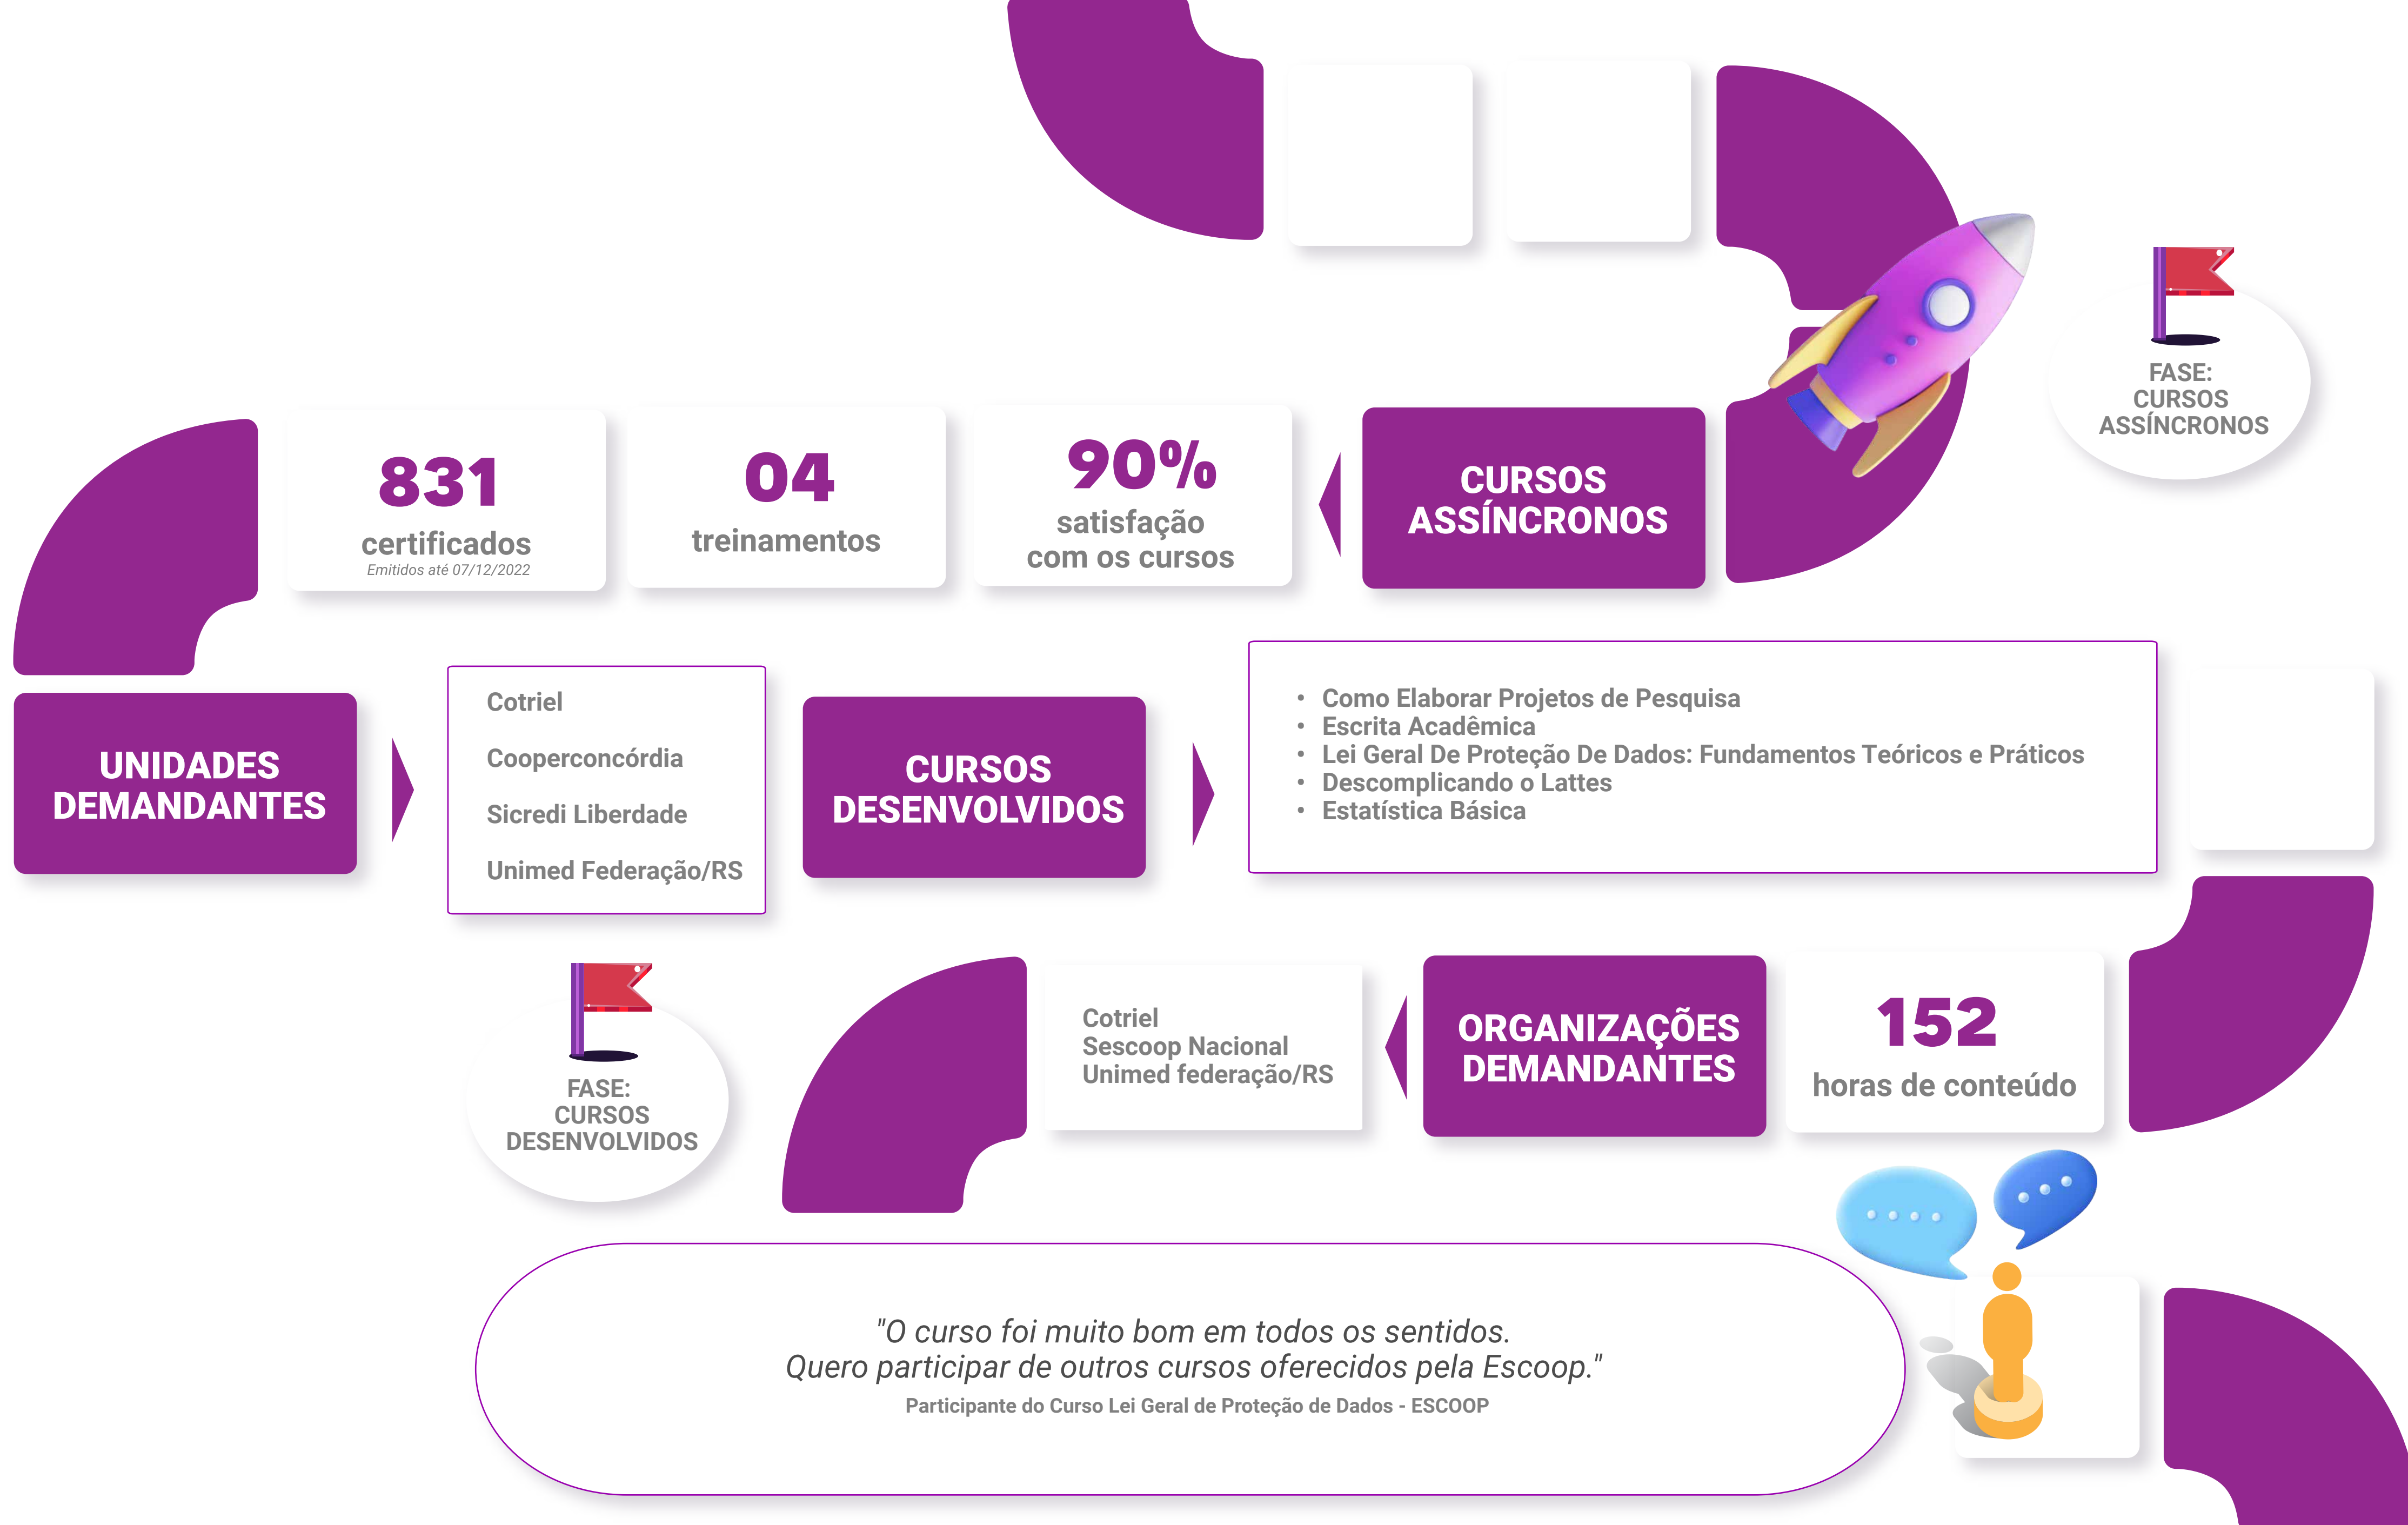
FASE:
CURSOS
ASSÍNCRONOS

831
certificados
Emitidos até 07/12/2022

04
treinamentos

90%
satisfação
com os cursos

CURSOS
ASSÍNCRONOS

UNIDADES
DEMANDANTES

Cotriel
Cooperconcórdia
Sicredi Liberdade
Unimed Federação/RS

CURSOS
DESENVOLVIDOS

• Como Elaborar Projetos de Pesquisa
• Escrita Acadêmica
• Lei Geral De Proteção De Dados: Fundamentos Teóricos e Práticos
• Descomplicando o Lattes
• Estatística Básica

FASE:
CURSOS
DESENVOLVIDOS

Cotriel
Sescoop Nacional
Unimed federação/RS

ORGANIZAÇÕES
DEMANDANTES

152
horas de conteúdo

"O curso foi muito bom em todos os sentidos.
Quero participar de outros cursos oferecidos pela Escoop."
Participante do Curso Lei Geral de Proteção de Dados - ESCOOP